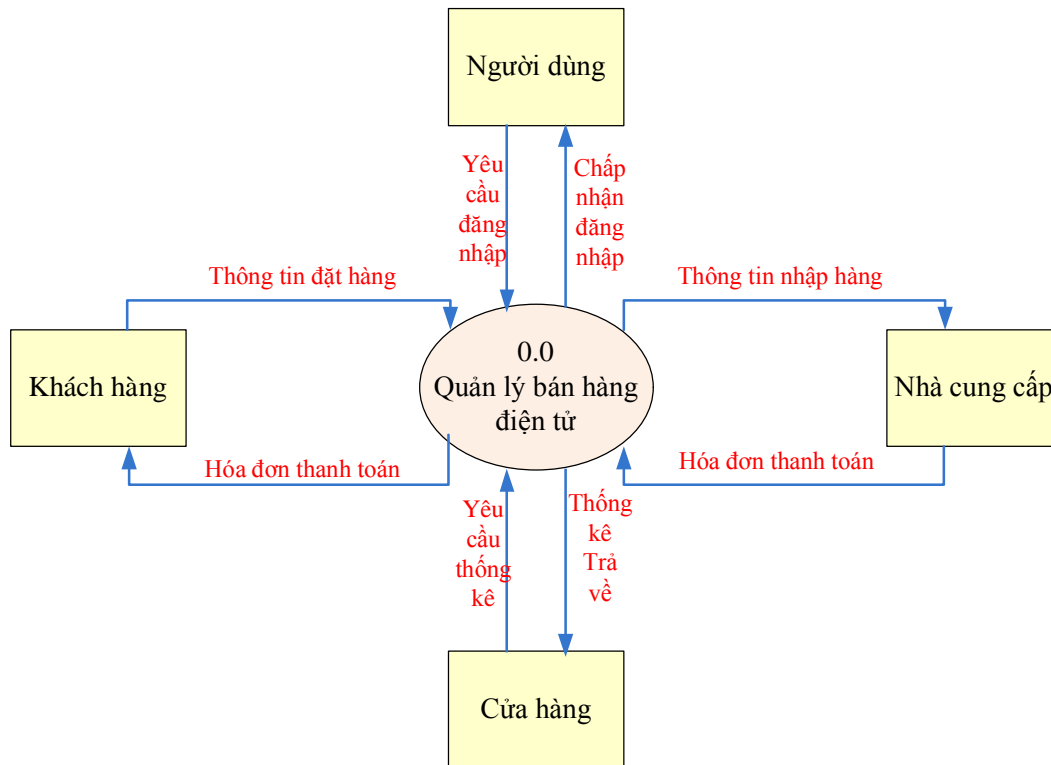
Người dùng

Yêu cầu đăng nhập

Chấp nhận đăng nhập

Thông tin đặt hàng

Thông tin nhập hàng

Khách hàng

0.0
Quản lý bán hàng điện tử

Nhà cung cấp

Hóa đơn thanh toán

Hóa đơn thanh toán

Yêu cầu thống kê

Thống kê Trả về

Cửa hàng